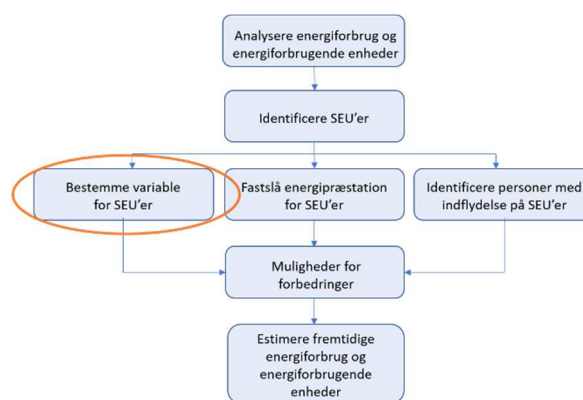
Analysere energiforbrug og energiforbrugende enheder

Identificere SEU'er

Bestemme variable for SEU'er

Fastslå energipræstation for SEU'er

Identificere personer med indflydelse på SEU'er

Muligheder for forbedringer

Estimere fremtidige energiforbrug og energiforbrugende enheder